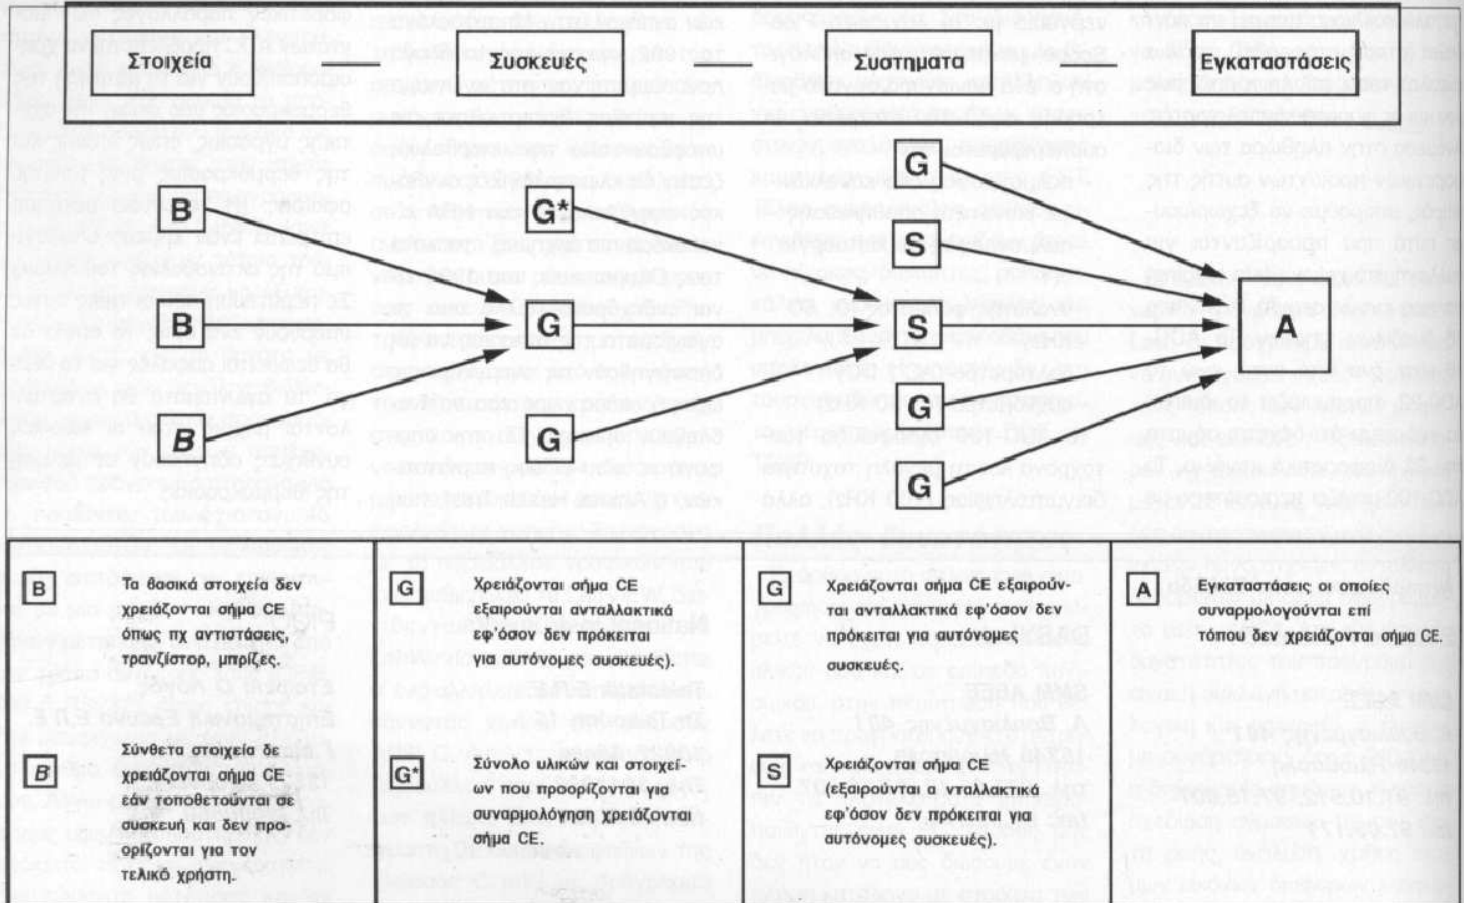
Στοιχεία

Συσκευές

Συστηματα

Εγκαταστάσεις

B

B

$B$

G*

G

G

G

S

S

G

G

A

B Τα βασικά στοιχεία δεν χρειάζονται σήμα CE όπως πχ αντιστάσεις, τρανζίστορ, μπρίζες.

$B$ Σύνθετα στοιχεία δε χρειάζονται σήμα CE εάν τοποθετούνται σε συσκευή και δεν προορίζονται για τον τελικό χρήστη.

G Χρειάζονται σήμα CE εξαιρούνται ανταλλακτικά εφ'όσον δεν πρόκειται για αυτόνομες συσκευές).

G* Σύνολο υλικών και στοιχείων που προορίζονται για συναρμολόγηση χρειάζονται σήμα CE.

G Χρειάζονται σήμα CE εξαιρούνται ανταλλακτικά εφ'όσον δεν πρόκειται για αυτόνομες συσκευές.

S Χρειάζονται σήμα CE (εξαιρούνται α νταλλακτικά εφ'όσον δεν πρόκειται για αυτόνομες συσκευές).

A Εγκαταστάσεις οι οποίες συναρμολογούνται επί τόπου δεν χρειάζονται σήμα CE.